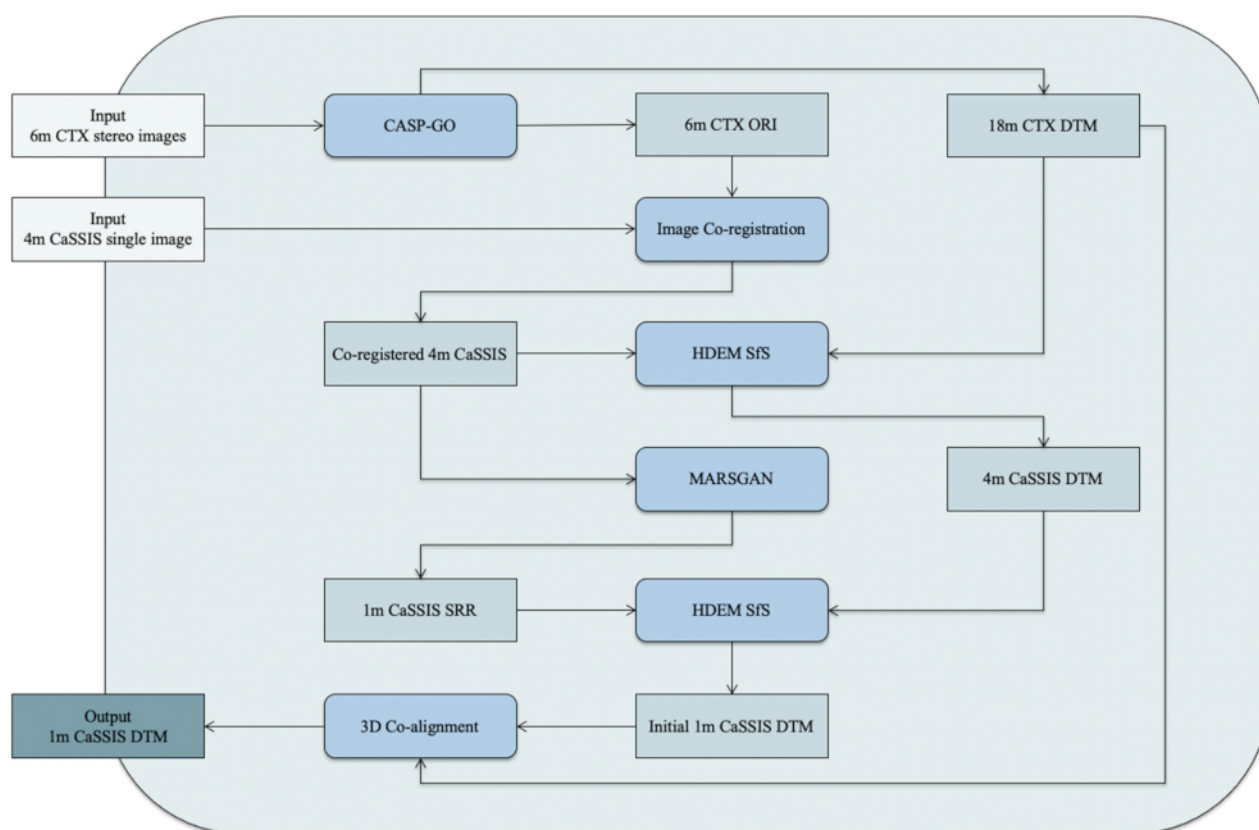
Input
6m CTX stereo images

CASP-GO

6m CTX ORI

18m CTX DTM

Input
4m CaSSIS single image

Image Co-registration

Co-registered 4m CaSSIS

HDEM SfS

MARSGAN

4m CaSSIS DTM

1m CaSSIS SRR

HDEM SfS

Output
1m CaSSIS DTM

3D Co-alignment

Initial 1m CaSSIS DTM